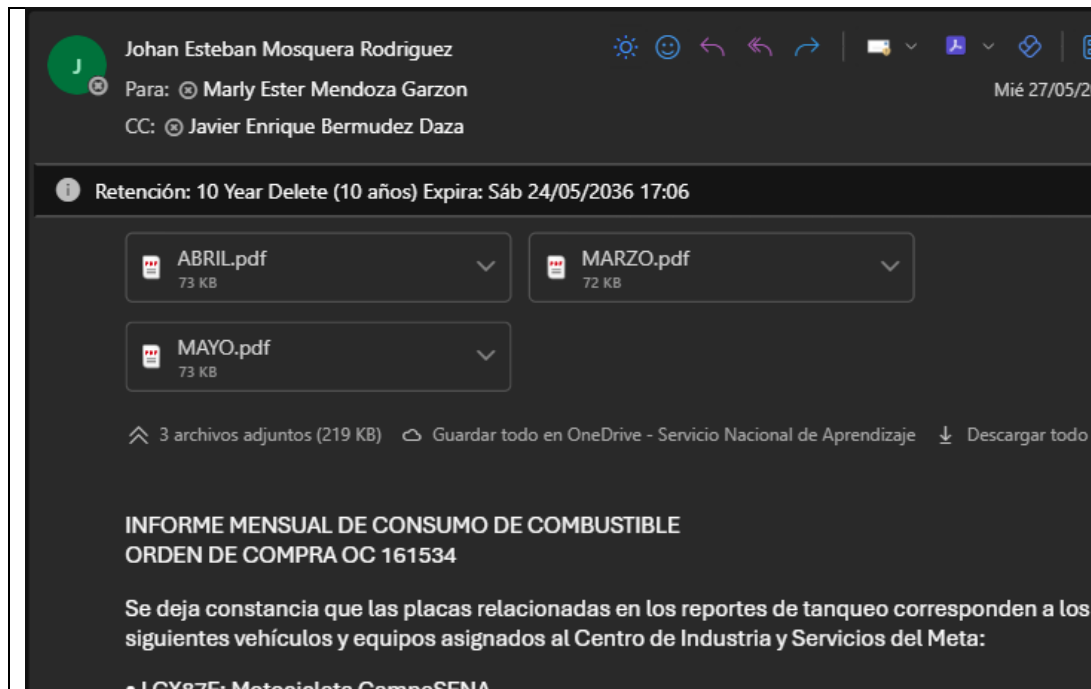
J

Johan Esteban Mosquera Rodriguez

Para: Marly Ester Mendoza Garzon

CC: Javier Enrique Bermudez Daza

Mié 27/05/2

Retención: 10 Year Delete (10 años) Expira: Sáb 24/05/2036 17:06

ABRIL.pdf
73 KB

MARZO.pdf
72 KB

MAYO.pdf
73 KB

3 archivos adjuntos (219 KB) Guardar todo en OneDrive - Servicio Nacional de Aprendizaje Descargar todo

INFORME MENSUAL DE CONSUMO DE COMBUSTIBLE
ORDEN DE COMPRA OC 161534

Se deja constancia que las placas relacionadas en los reportes de tanqueo corresponden a los siguientes vehículos y equipos asignados al Centro de Industria y Servicios del Meta:

• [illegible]